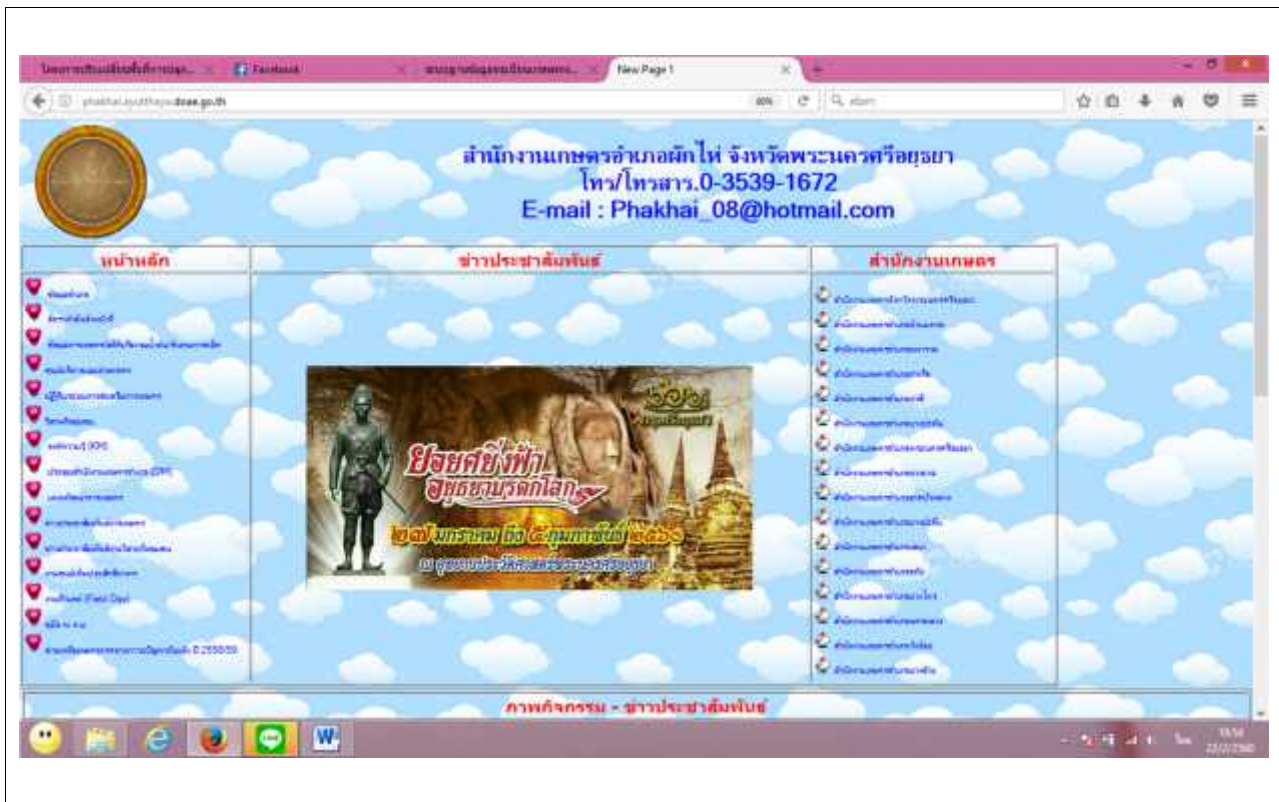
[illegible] | Facebook | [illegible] | New Page 1

phakhai.ayutthaya.doae.go.th

80% | Q ebam

สำนักงานเกษตรอำเภอผักไห่ จังหวัดพระนครศรีอยุธยา
โทร/โทรสาร.0-3539-1672
E-mail : Phakhai_08@hotmail.com

หน้าหลัก

ข่าวประชาสัมพันธ์

สำนักงานเกษตร

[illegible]

ยลยศยิ่งฟ้า อยุธยามรดกโลก
๒๗ มกราคม ถึง ๕ กุมภาพันธ์ ๒๕๖๐
ณ อุทยานประวัติศาสตร์พระนครศรีอยุธยา

ภาพกิจกรรม - ข่าวประชาสัมพันธ์